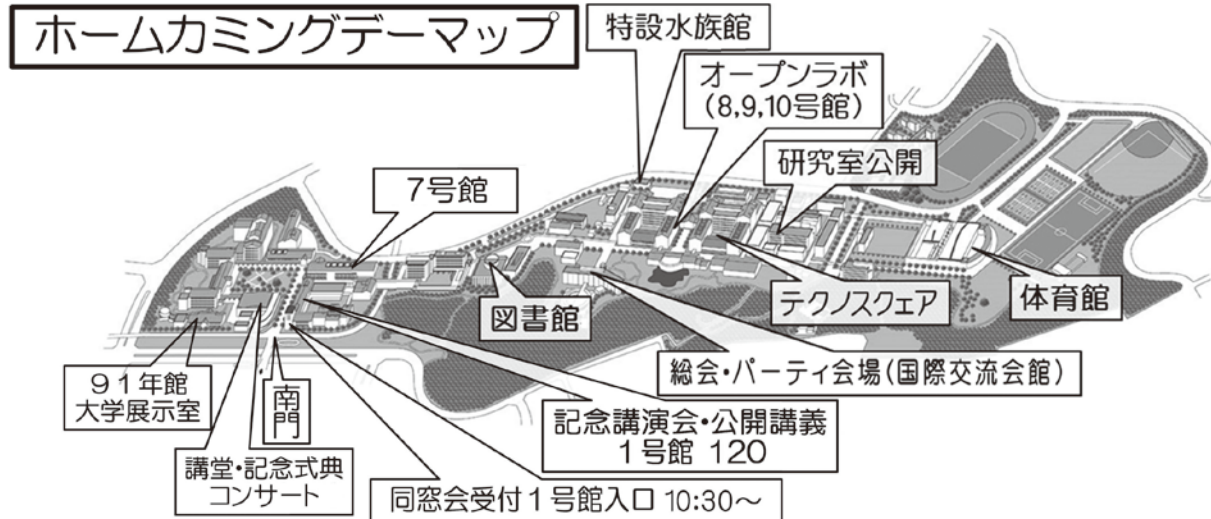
ホームカミングデーマップ

特設水族館

オープンラボ
(8,9,10号館)

研究室公開

7号館

テクノスクェア

体育館

図書館

総会・パーティ会場(国際交流会館)

９１年館
大学展示室

南門

記念講演会・公開講義
1号館 120

講堂・記念式典
コンサート

同窓会受付１号館入口 10:30～